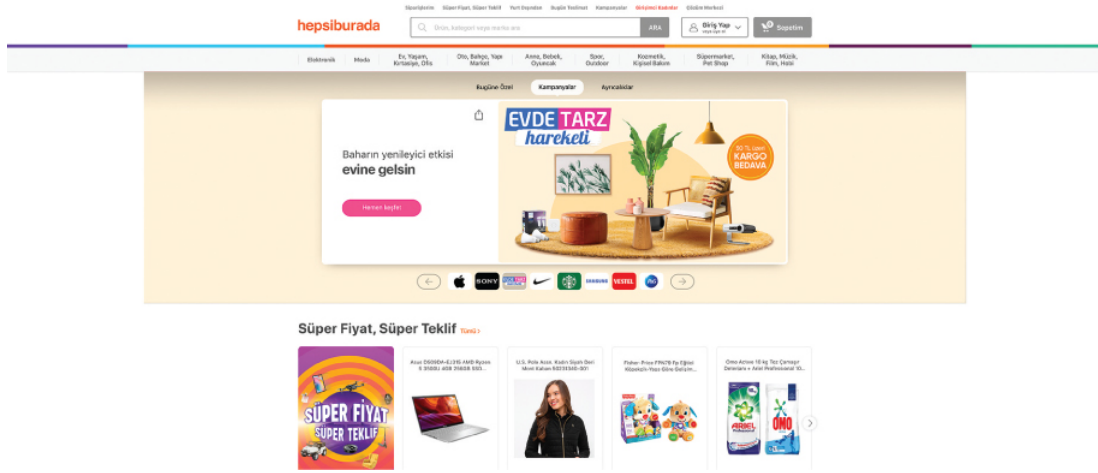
Siparişlerim Süper Fiyat, Süper Teklif Yurt Dışından Bugüne Özel Kampanyalar Girişimci Kadınlar Dijital Market

hepsiburada

Ürün, kategori veya marka ara ARA

Giriş Yap veya üye ol

Sepetim

Elektronik Moda Ev, Yaşam, Kırtasiye, Ofis Oto, Bahçe, Yapı Market Anne, Bebek, Oyuncak Spor, Outdoor Kozmetik, Kişisel Bakım Süpermarket, Pet Shop Kitap, Müzik, Film, Hobi

Bugüne Özel Kampanyalar Ayrıcalıklar

EVDE TARZ hareketi

Baharın yenileyici etkisi
evine gelsin

Hemen keşfet

KARGO BEDAVA

SONY VESTEL SAMSUNG

Süper Fiyat, Süper Teklif Tümü

SÜPER FİYAT SÜPER TEKLİF

Asus D509DA-EJ315 AMD Ryzen 5 3500U 4GB 256GB SSD...

U.S. Polo Assn. Kadın Siyah Deri Mont Kaban 50231545-001

Fisher-Price FPN78 Eğitici Köpekçik-Yaşa Göre Gelişim...

Omo Active 10 kg Toz Çamaşır Deterjanı + Ariel Professional 10...

ARIEL OMO